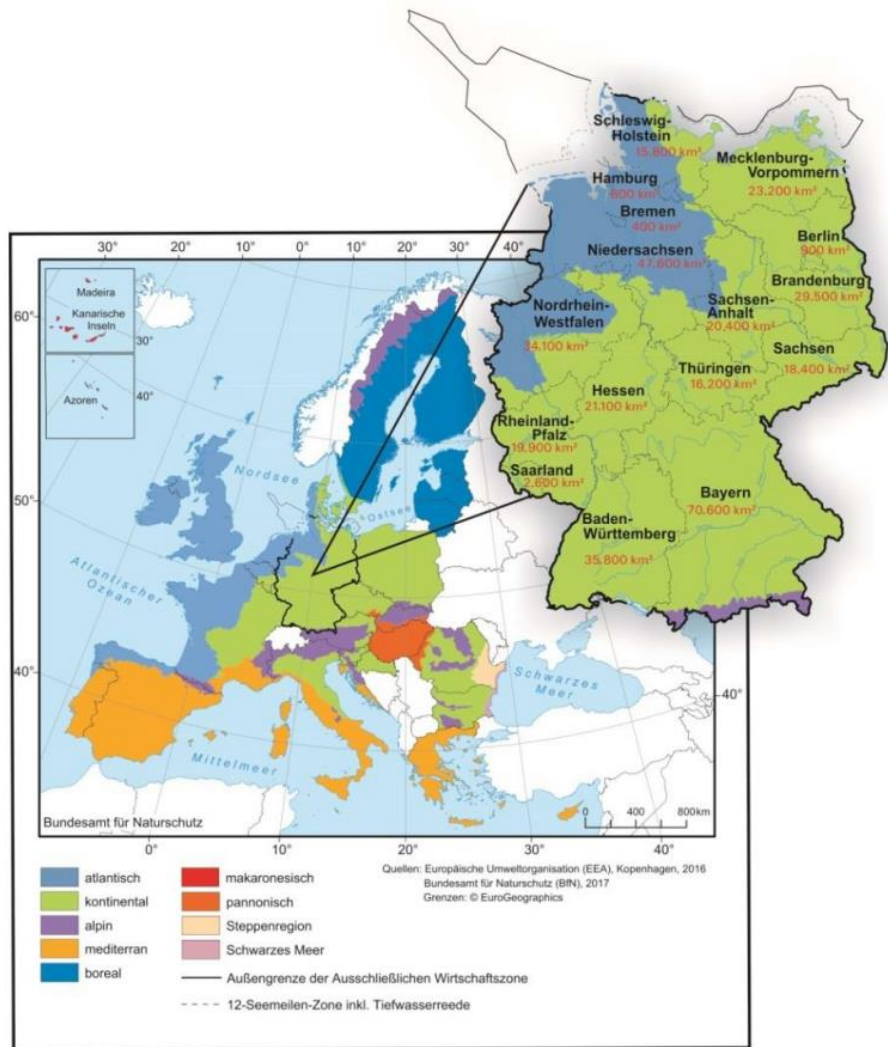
Schleswig-Holstein
15.800 km²
Mecklenburg-Vorpommern
23.200 km²
Hamburg
800 km²
Bremen
400 km²
Berlin
900 km²
Niedersachsen
47.600 km²
Brandenburg
29.500 km²
Nordrhein-Westfalen
34.100 km²
Sachsen-Anhalt
20.400 km²
Sachsen
18.400 km²
Thüringen
16.200 km²
Hessen
21.100 km²
Rheinland-Pfalz
19.900 km²
Saarland
2.600 km²
Bayern
70.600 km²
Baden-Württemberg
35.800 km²

30° 20° 10° 0° 10° 20° 30° 40°
60°
50°
40°
30°
40°
Madeira
Kanarische Inseln
Azoren
Nordsee
Ostsee
Atlantischer Ozean
Schwarzes Meer
Mittelmeer
40°
Bundesamt für Naturschutz
0 400 800km
0° 10° 20° 30° 40°

atlantisch
kontinental
alpin
mediterran
boreal
makaronesisch
pannonisch
Steppenregion
Schwarzes Meer
Außengrenze der Ausschließlichen Wirtschaftszone
12-Seemeilen-Zone inkl. Tiefwasserreede

Quellen: Europäische Umweltorganisation (EEA), Kopenhagen, 2016
Bundesamt für Naturschutz (BfN), 2017
Grenzen: © EuroGeographics